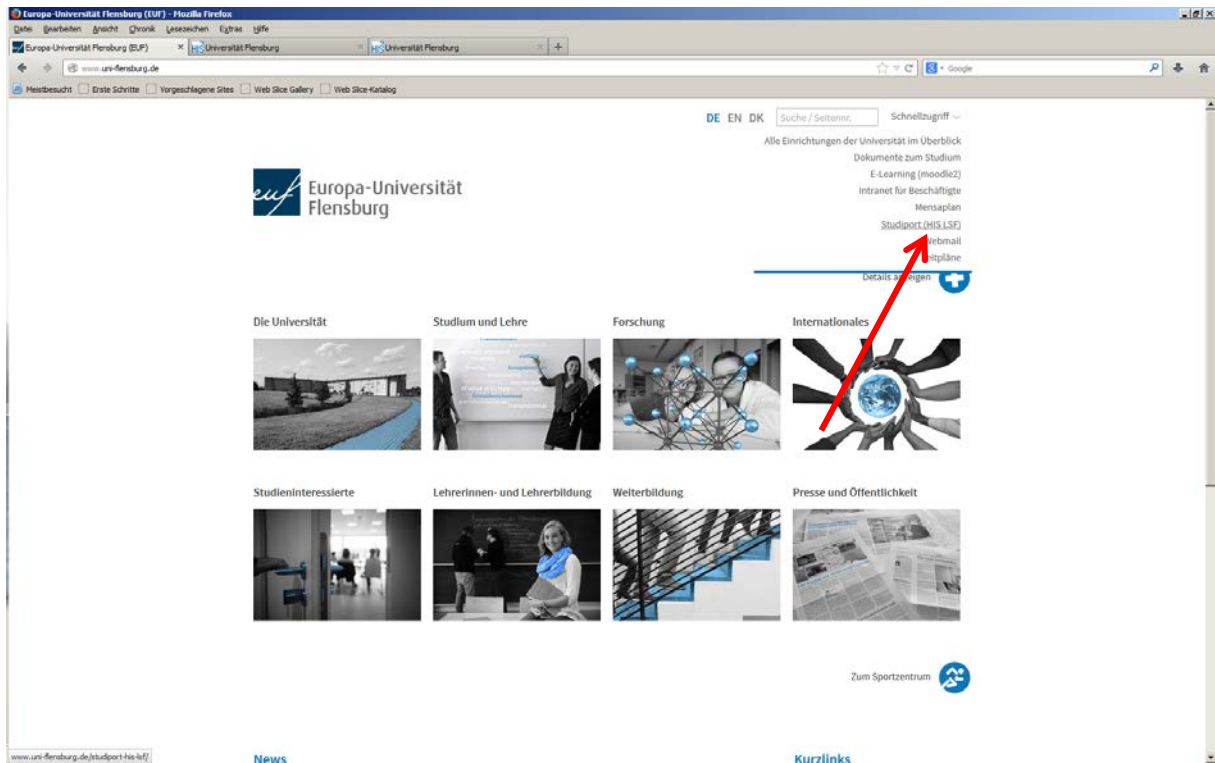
Europa-Universität Flensburg (EUF) - Mozilla Firefox

Datei Bearbeiten Ansicht Chronik Lesezeichen Extras Hilfe

Europa-Universität Flensburg (EUF) × Universität Flensburg × Universität Flensburg × +

www.uni-flensburg.de

Google

Meistbesucht Erste Schritte Vorgeschlagene Sites Web Slice Gallery Web Slice-Katalog

DE EN DK Suche / Seitennr. Schnellzugriff

Alle Einrichtungen der Universität im Überblick
Dokumente zum Studium
E-Learning (moodle2)
Intranet für Beschäftigte
Mensaplan
Studiport (HIS LSF)
Webmail
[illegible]itpläne

euf Europa-Universität Flensburg

Details a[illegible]eigen

Die Universität

Studium und Lehre

Forschung

Internationales

Studieninteressierte

Lehrerinnen- und Lehrerbildung

Weiterbildung

Presse und Öffentlichkeit

Zum Sportzentrum

News

Kurzlinks

www.uni-flensburg.de/studiport-his-lsf/